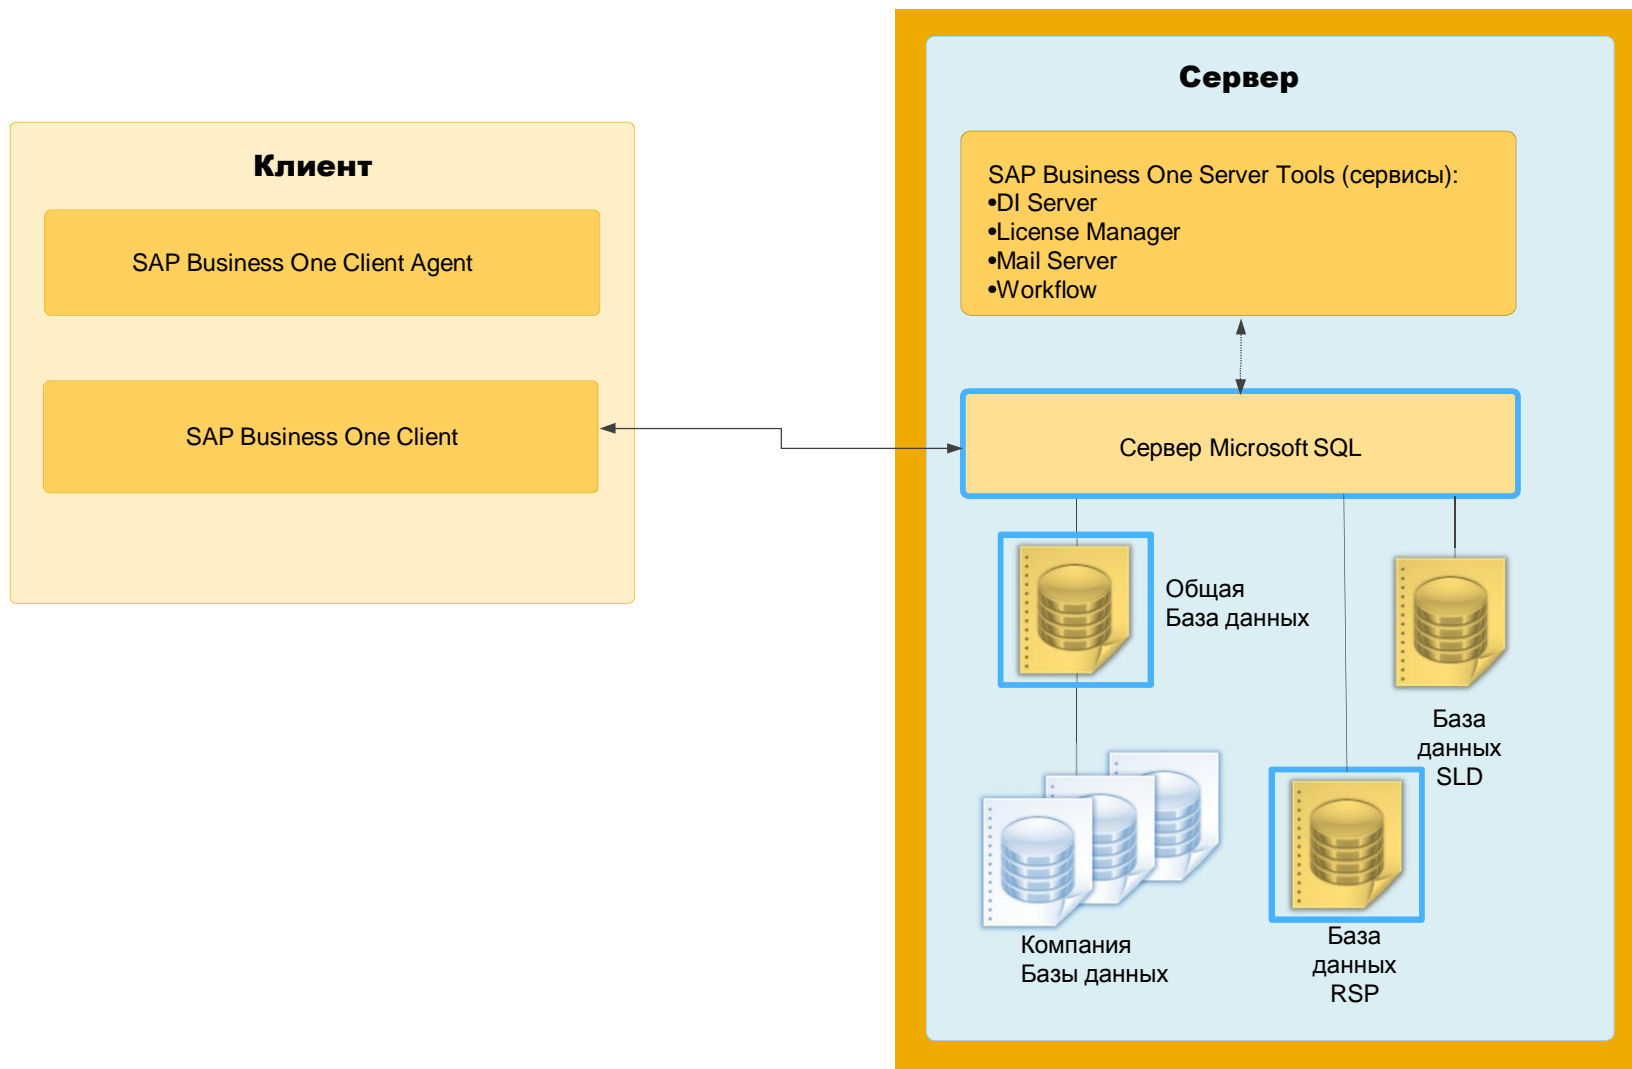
Клиент

SAP Business One Client Agent

SAP Business One Client

Сервер

SAP Business One Server Tools (сервисы):
•DI Server
•License Manager
•Mail Server
•Workflow

Сервер Microsoft SQL

Общая
База данных

База
данных
SLD

Компания
Базы данных

База
данных
RSP